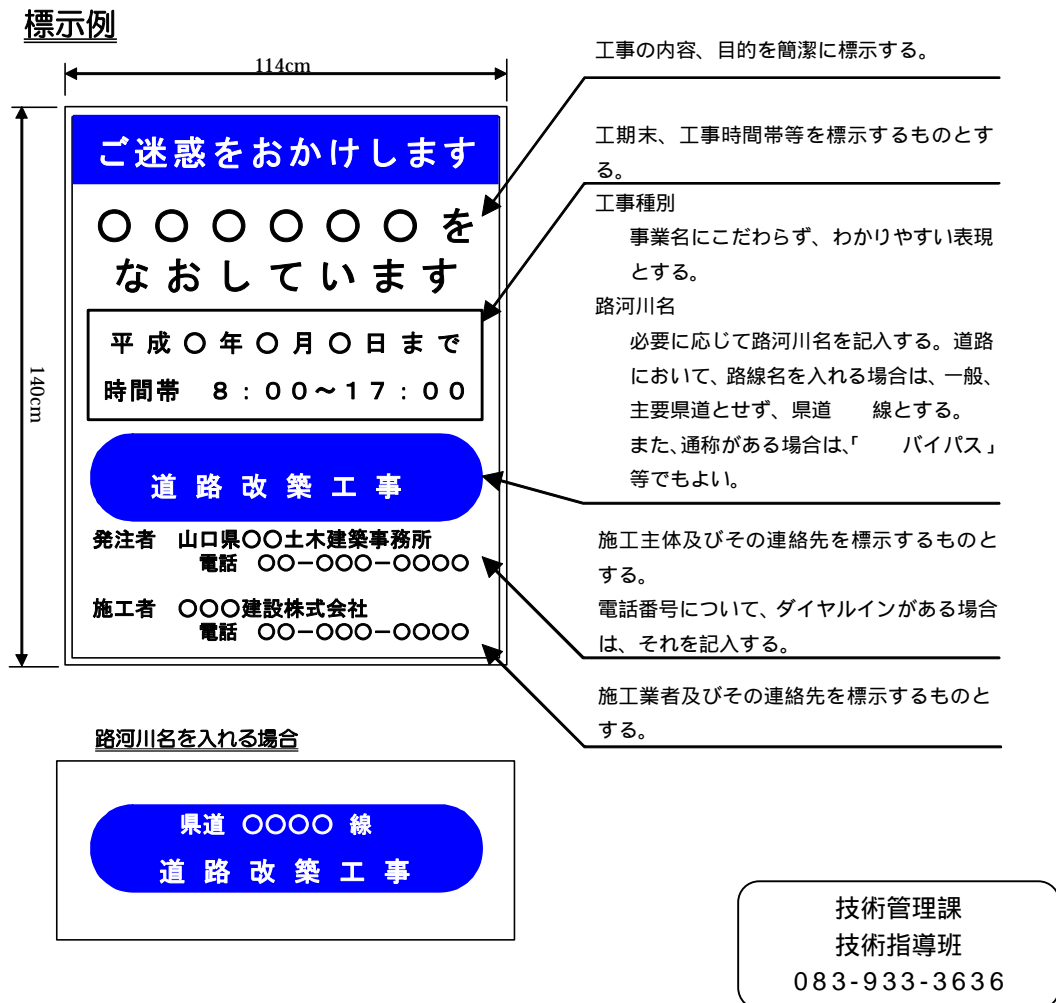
標示例

114cm

140cm

ご迷惑をおかけします

○○○○○○を なおしています

平成○年○月○日まで
時間帯　8：00～17：00

道路改築工事

発注者　山口県○○土木建築事務所
電話　○○－○○○－○○○○

施工者　○○○建設株式会社
電話　○○－○○○－○○○○

工事の内容、目的を簡潔に標示する。

工期末、工事時間帯等を標示するものとする。

工事種別
事業名にこだわらず、わかりやすい表現とする。
路河川名
必要に応じて路河川名を記入する。道路において、路線名を入れる場合は、一般、主要県道とせず、県道　　線とする。
また､通称がある場合は､「　　バイパス」等でもよい。

施工主体及びその連絡先を標示するものとする。
電話番号について、ダイヤルインがある場合は、それを記入する。

施工業者及びその連絡先を標示するものとする。

路河川名を入れる場合

県道 ○○○○ 線
道路改築工事

技術管理課
技術指導班
083-933-3636